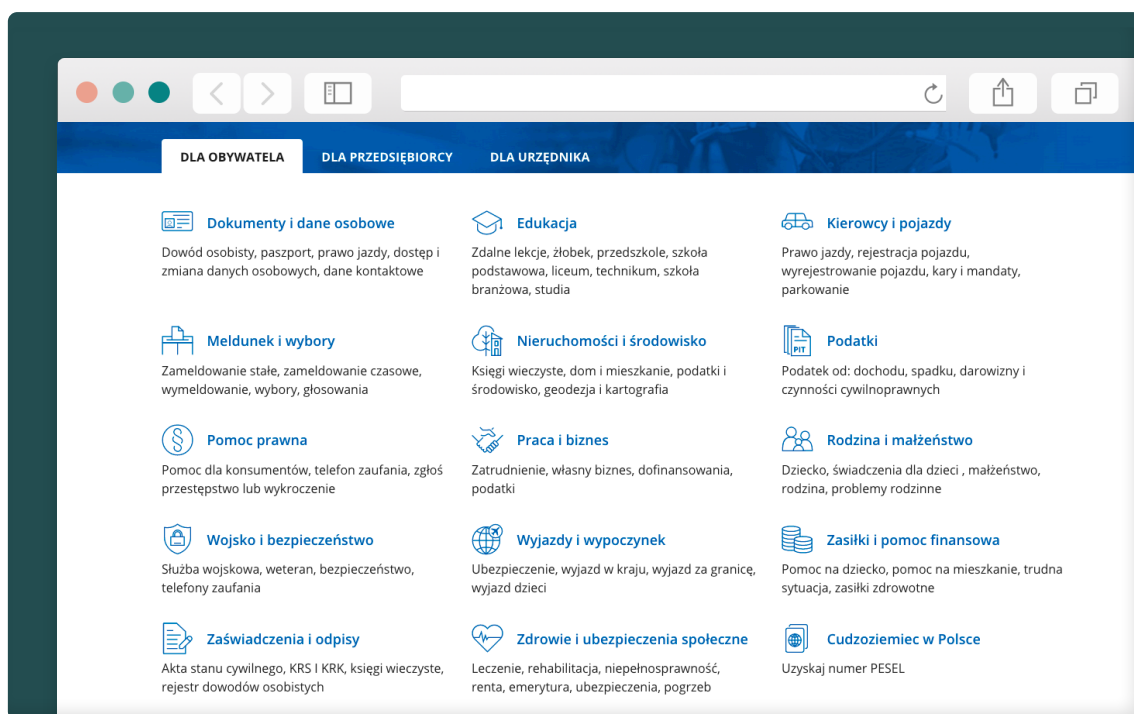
DLA OBYWATELA DLA PRZEDSIĘBIORCY DLA URZĘDNIKA

Dokumenty i dane osobowe
Dowód osobisty, paszport, prawo jazdy, dostęp i zmiana danych osobowych, dane kontaktowe

Edukacja
Zdalne lekcje, żłobek, przedszkole, szkoła podstawowa, liceum, technikum, szkoła branżowa, studia

Kierowcy i pojazdy
Prawo jazdy, rejestracja pojazdu, wyrejestrowanie pojazdu, kary i mandaty, parkowanie

Meldunek i wybory
Zameldowanie stałe, zameldowanie czasowe, wymeldowanie, wybory, głosowania

Nieruchomości i środowisko
Księgi wieczyste, dom i mieszkanie, podatki i środowisko, geodezja i kartografia

Podatki
Podatek od: dochodu, spadku, darowizny i czynności cywilnoprawnych

Pomoc prawna
Pomoc dla konsumentów, telefon zaufania, zgłoś przestępstwo lub wykroczenie

Praca i biznes
Zatrudnienie, własny biznes, dofinansowania, podatki

Rodzina i małżeństwo
Dziecko, świadczenia dla dzieci , małżeństwo, rodzina, problemy rodzinne

Wojsko i bezpieczeństwo
Służba wojskowa, weteran, bezpieczeństwo, telefony zaufania

Wyjazdy i wypoczynek
Ubezpieczenie, wyjazd w kraju, wyjazd za granicę, wyjazd dzieci

Zasiłki i pomoc finansowa
Pomoc na dziecko, pomoc na mieszkanie, trudna sytuacja, zasiłki zdrowotne

Zaświadczenia i odpisy
Akta stanu cywilnego, KRS I KRK, księgi wieczyste, rejestr dowodów osobistych

Zdrowie i ubezpieczenia społeczne
Leczenie, rehabilitacja, niepełnosprawność, renta, emerytura, ubezpieczenia, pogrzeb

Cudzoziemiec w Polsce
Uzyskaj numer PESEL